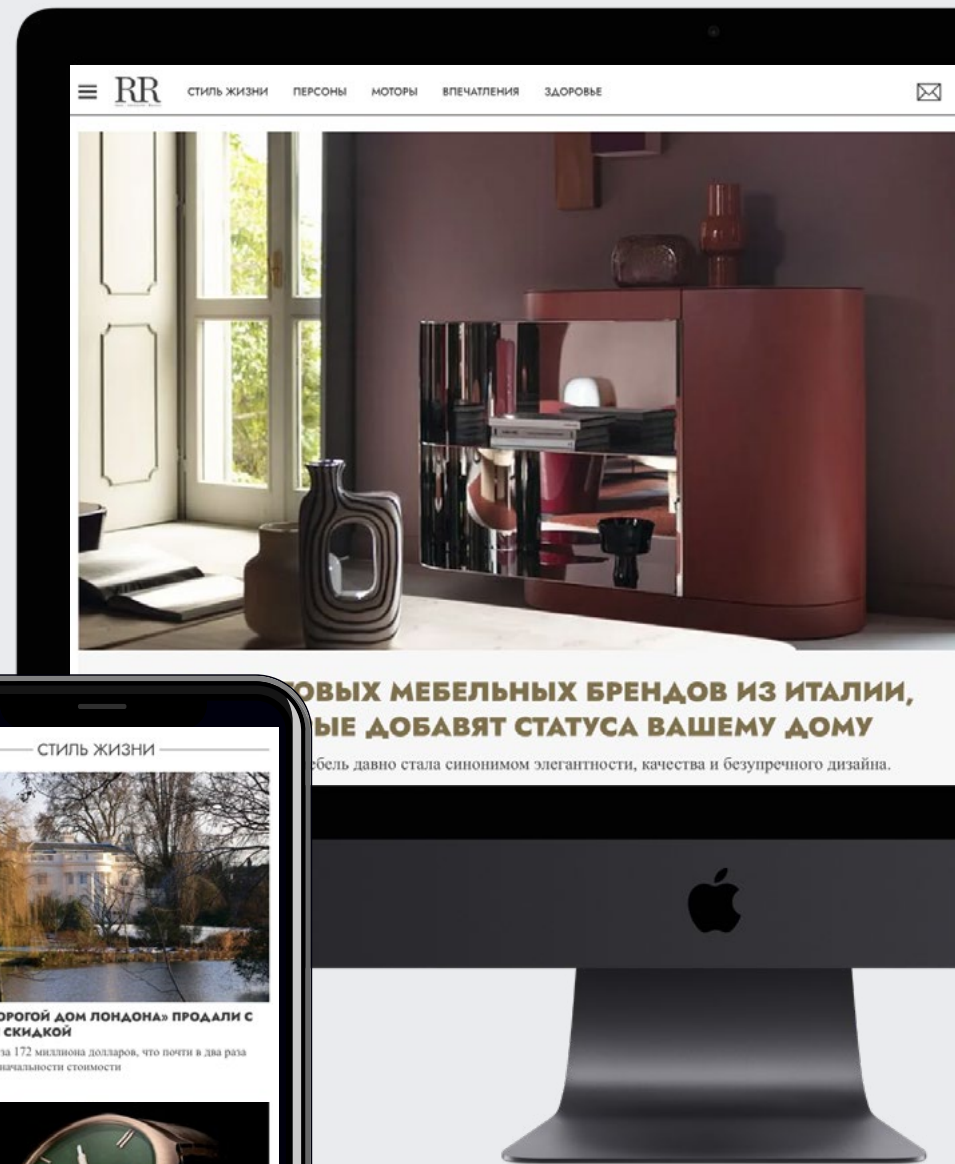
RR СТИЛЬ ЖИЗНИ ПЕРСОНЫ МОТОРЫ ВПЕЧАТЛЕНИЯ ЗДОРОВЬЕ

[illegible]ОВЫХ МЕБЕЛЬНЫХ БРЕНДОВ ИЗ ИТАЛИИ, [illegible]ЫЕ ДОБАВЯТ СТАТУСА ВАШЕМУ ДОМУ

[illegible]ебель давно стала синонимом элегантности, качества и безупречного дизайна.

СТИЛЬ ЖИЗНИ

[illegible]РОГОЙ ДОМ ЛОНДОНА» ПРОДАЛИ С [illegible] СКИДКОЙ

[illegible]за 172 миллиона долларов, что почти в два раза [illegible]начальности стоимости